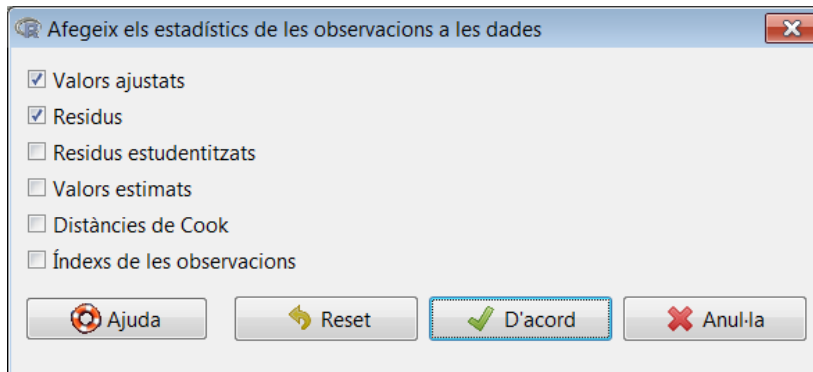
Afegeix els estadístics de les observacions a les dades

☑ Valors ajustats
☑ Residus
☐ Residus estudentitzats
☐ Valors estimats
☐ Distàncies de Cook
☐ Índexs de les observacions

Ajuda | Reset | D'acord | Anul·la